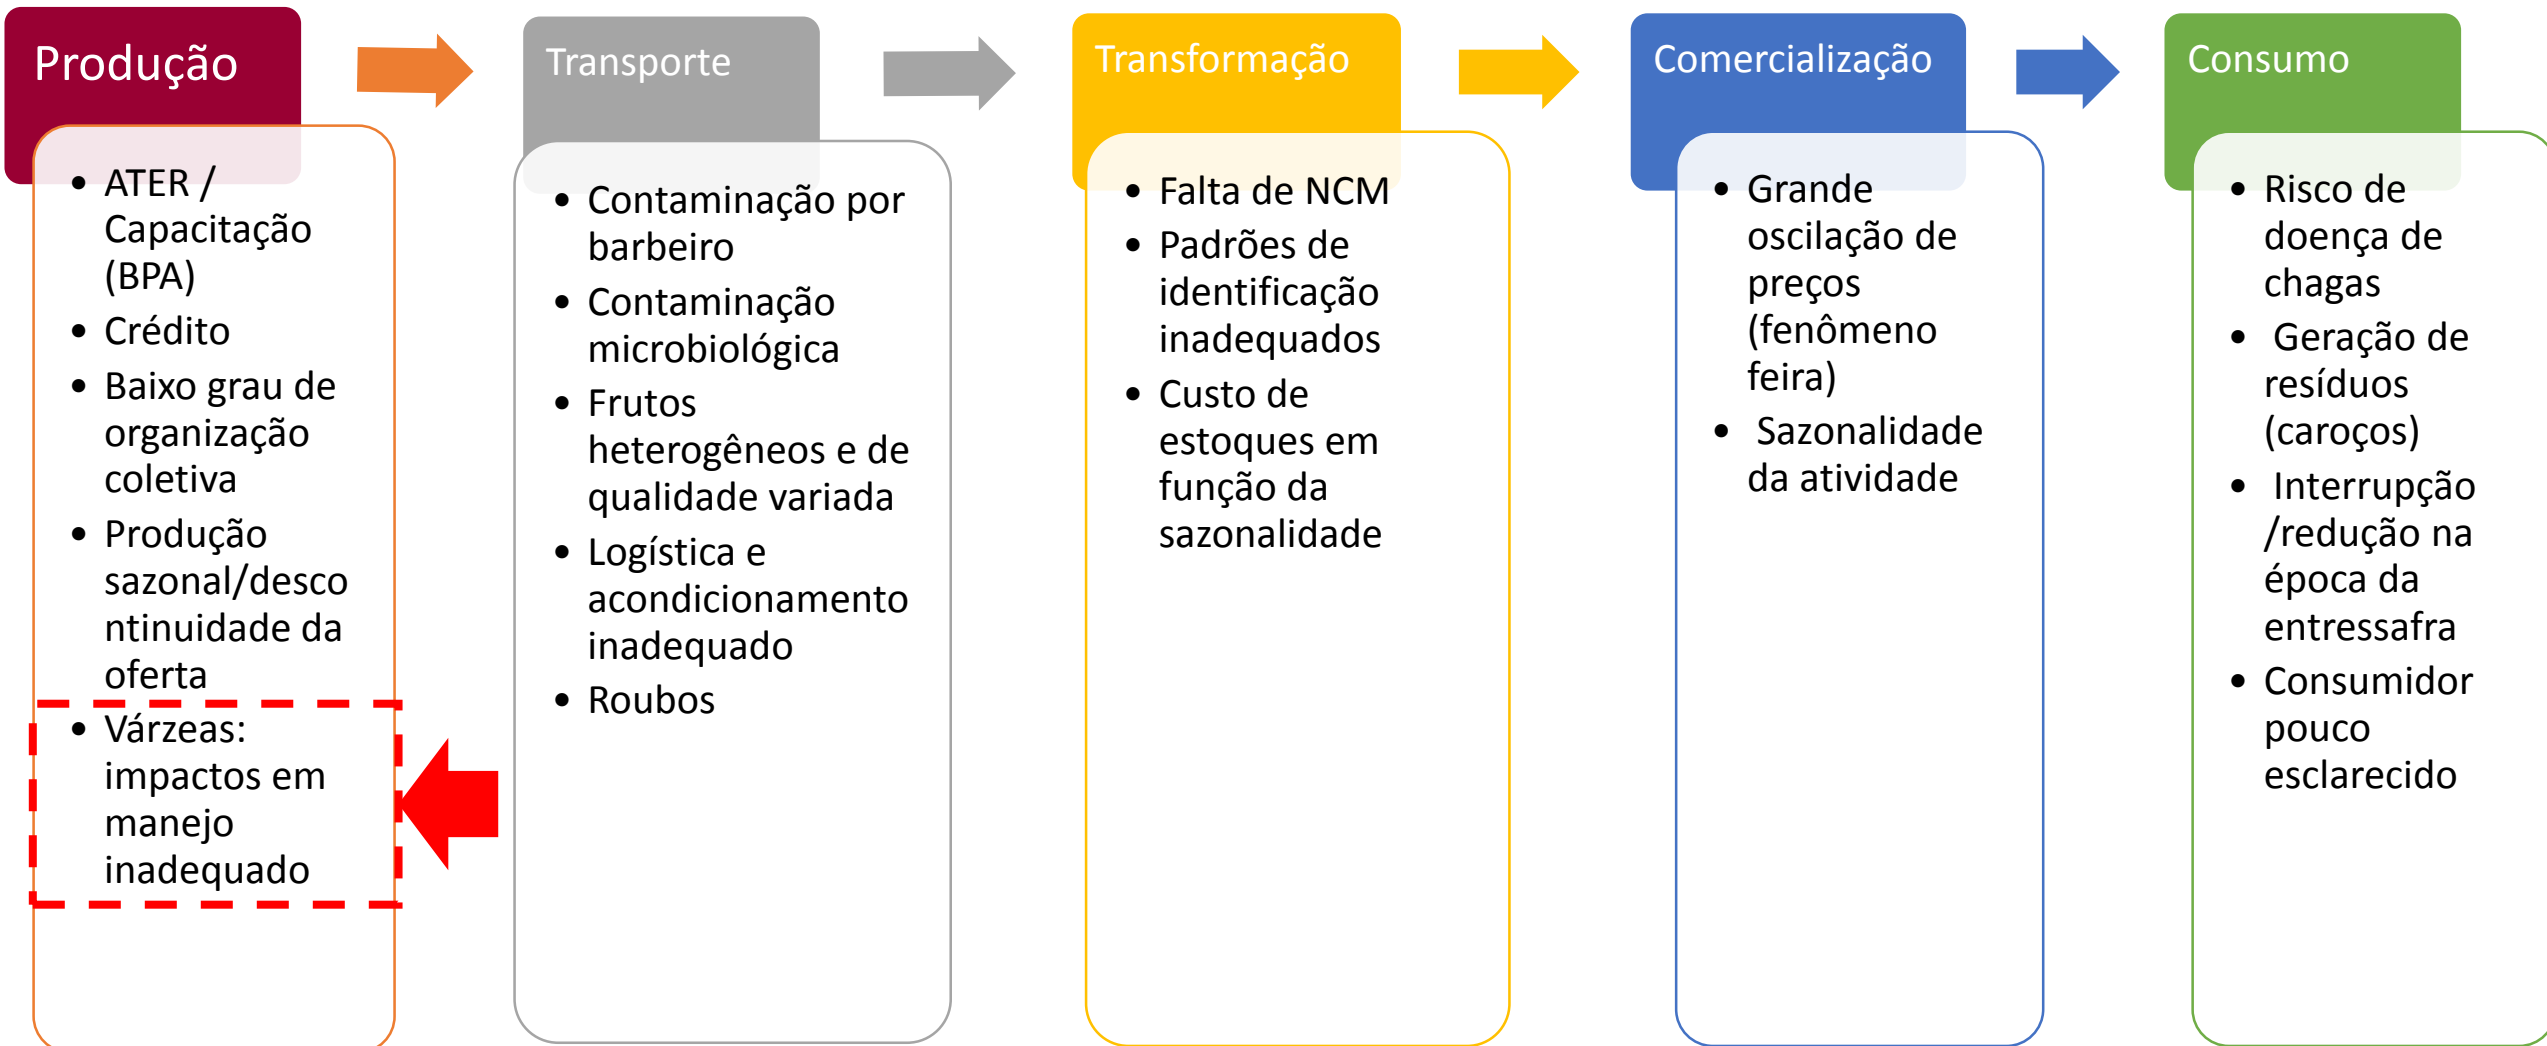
Produção

- ATER / Capacitação (BPA)
- Crédito
- Baixo grau de organização coletiva
- Produção sazonal/descontinuidade da oferta
- Várzeas: impactos em manejo inadequado

Transporte

- Contaminação por barbeiro
- Contaminação microbiológica
- Frutos heterogêneos e de qualidade variada
- Logística e acondicionamento inadequado
- Roubos

Transformação

- Falta de NCM
- Padrões de identificação inadequados
- Custo de estoques em função da sazonalidade

Comercialização

- Grande oscilação de preços (fenômeno feira)
- Sazonalidade da atividade

Consumo

- Risco de doença de chagas
- Geração de resíduos (caroços)
- Interrupção /redução na época da entressafra
- Consumidor pouco esclarecido